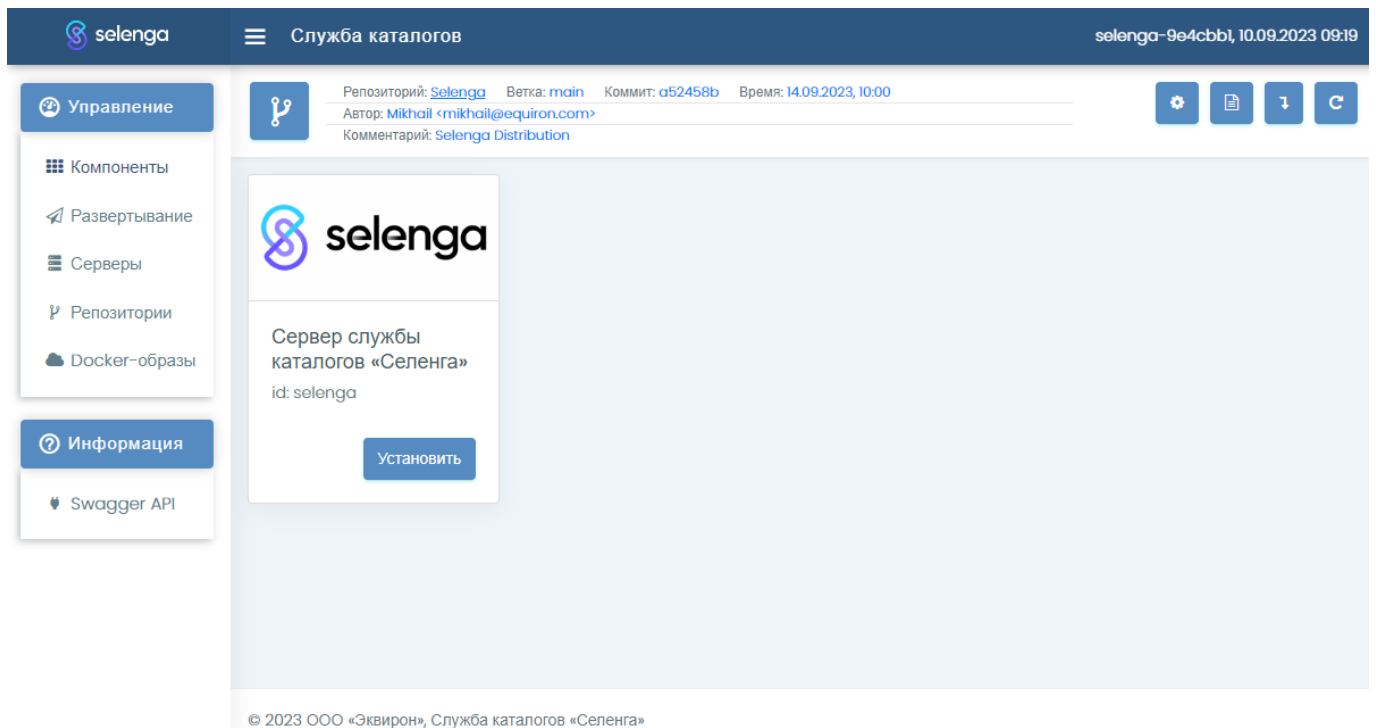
selenga

Служба каталогов

selenga-9e4cbb1, 10.09.2023 09:19

Управление

Компоненты

Развертывание

Серверы

Репозитории

Docker-образы

Информация

Swagger API

Репозиторий: Selenga Ветка: main Коммит: a52458b Время: 14.09.2023, 10:00

Автор: Mikhail <mikhail@equiron.com>

Комментарий: Selenga Distribution

selenga

Сервер службы каталогов «Селенга»

id: selenga

Установить

© 2023 ООО «Эквирон», Служба каталогов «Селенга»